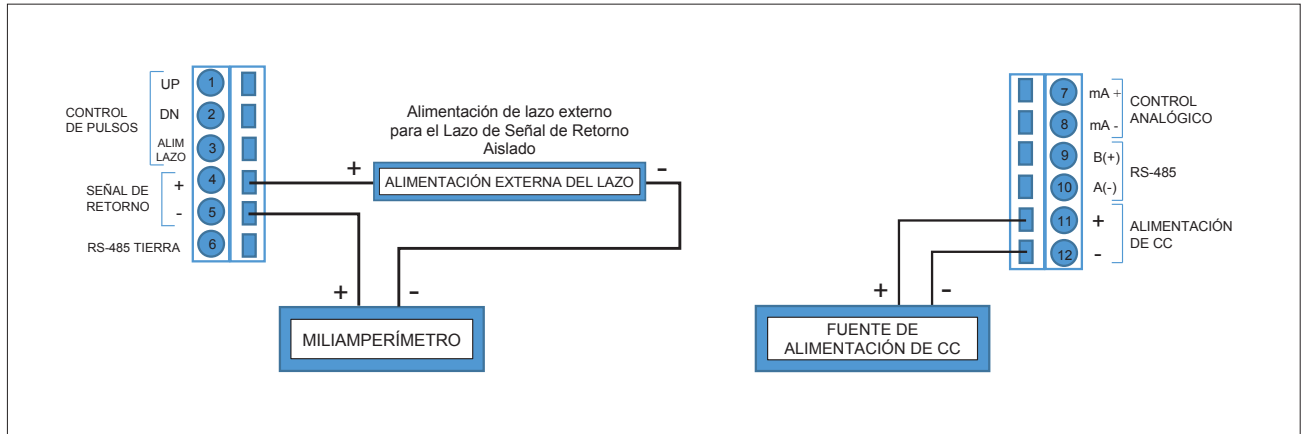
CONTROL DE PULSOS

UP
1
DN
2
ALIM LAZO
3

SEÑAL DE RETORNO
+
4
-
5

RS-485 TIERRA
6

Alimentación de lazo externo para el Lazo de Señal de Retorno Aislado

+
ALIMENTACIÓN EXTERNA DEL LAZO
-

+
-
MILIAMPERÍMETRO

7
mA +
8
mA -
CONTROL ANALÓGICO

9
B(+)
10
A(-)
RS-485

11
+
12
-
ALIMENTACIÓN DE CC

+
-
FUENTE DE ALIMENTACIÓN DE CC